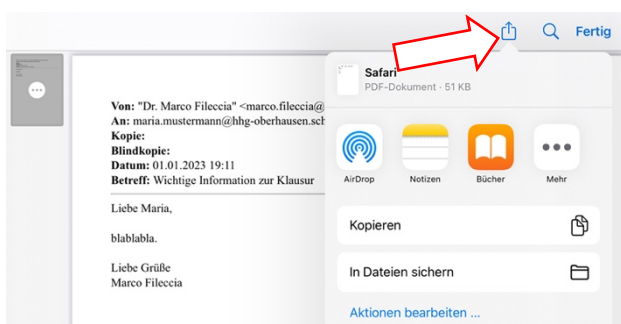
Fertig

Von: "Dr. Marco Fileccia" <marco.fileccia@
An: maria.mustermann@hhg-oberhausen.sch
Kopie:
Blindkopie:
Datum: 01.01.2023 19:11
Betreff: Wichtige Information zur Klausur

Liebe Maria,

blablabla.

Liebe Grüße
Marco Fileccia

Safari
PDF-Dokument · 51 KB

AirDrop
Notizen
Bücher
Mehr

Kopieren

In Dateien sichern

Aktionen bearbeiten ...